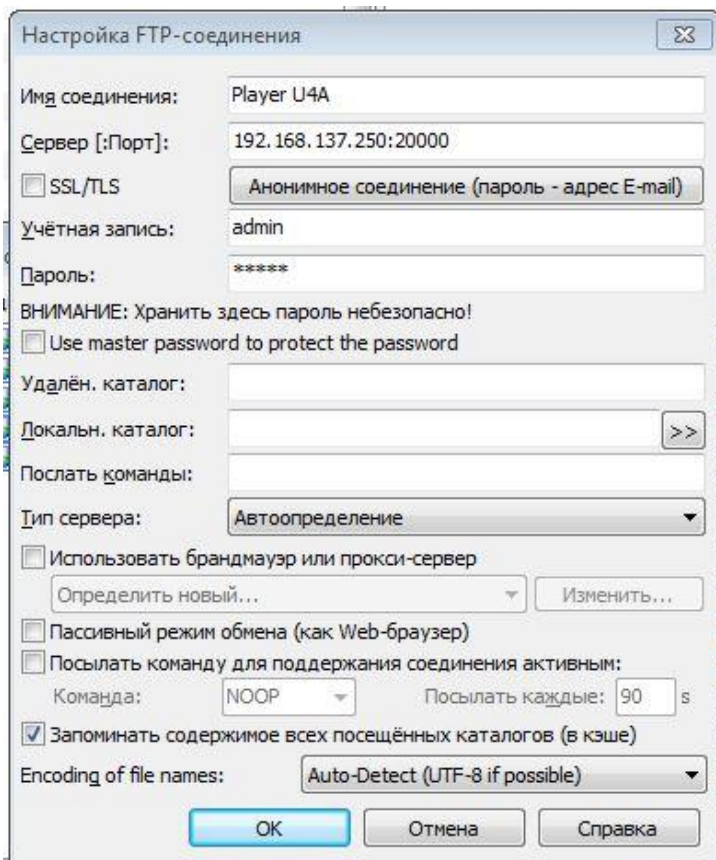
Настройка FTP-соединения

Имя соединения: Player U4A

Сервер [:Порт]: 192.168.137.250:20000

SSL/TLS

Анонимное соединение (пароль - адрес E-mail)

Учётная запись: admin

Пароль: *****

ВНИМАНИЕ: Хранить здесь пароль небезопасно!

Use master password to protect the password

Удалён. каталог:

Локальн. каталог: >>

Послать команды:

Тип сервера: Автоопределение

Использовать брандмауэр или прокси-сервер

Определить новый...

Изменить...

Пассивный режим обмена (как Web-браузер)

Посылать команду для поддержания соединения активным:

Команда: NOOP

Посылать каждые: 90 s

Запоминать содержимое всех посещённых каталогов (в кэше)

Encoding of file names: Auto-Detect (UTF-8 if possible)

OK

Отмена

Справка